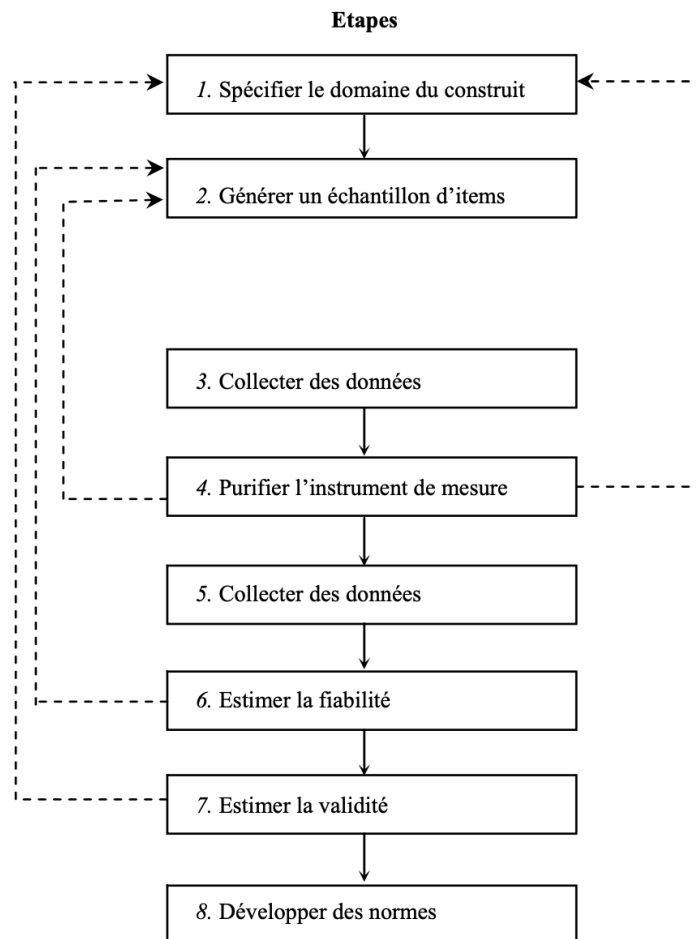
Etapes

*1.* Spécifier le domaine du construit

*2.* Générer un échantillon d'items

*3.* Collecter des données

*4.* Purifier l'instrument de mesure

*5.* Collecter des données

*6.* Estimer la fiabilité

*7.* Estimer la validité

*8.* Développer des normes